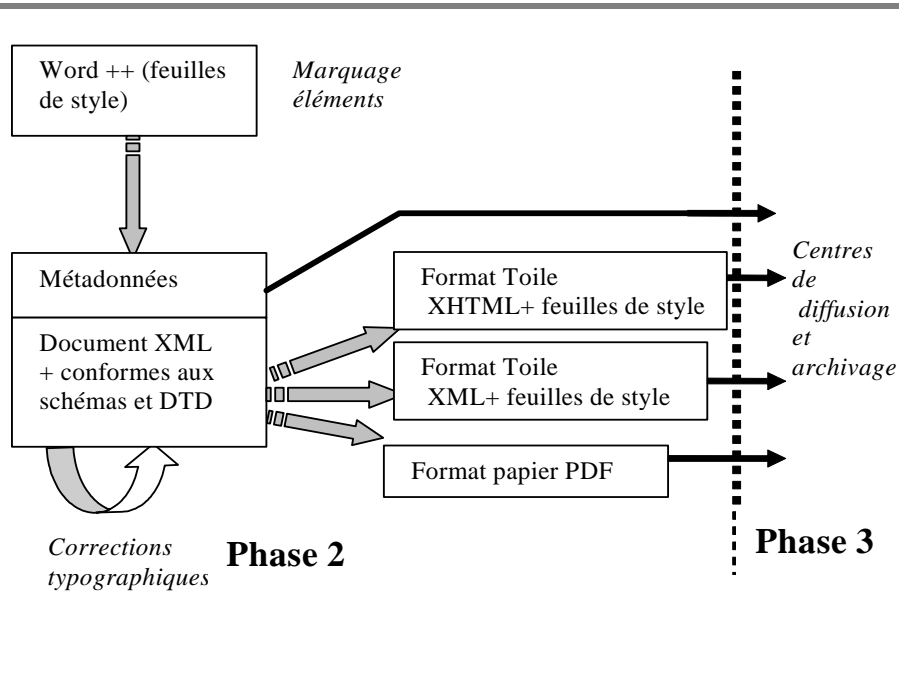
Word ++ (feuilles de style)

Marquage éléments

Métadonnées

Document XML + conformes aux schémas et DTD

Format Toile XHTML+ feuilles de style

Format Toile XML+ feuilles de style

Format papier PDF

Centres de diffusion et archivage

Corrections typographiques

Phase 2

Phase 3